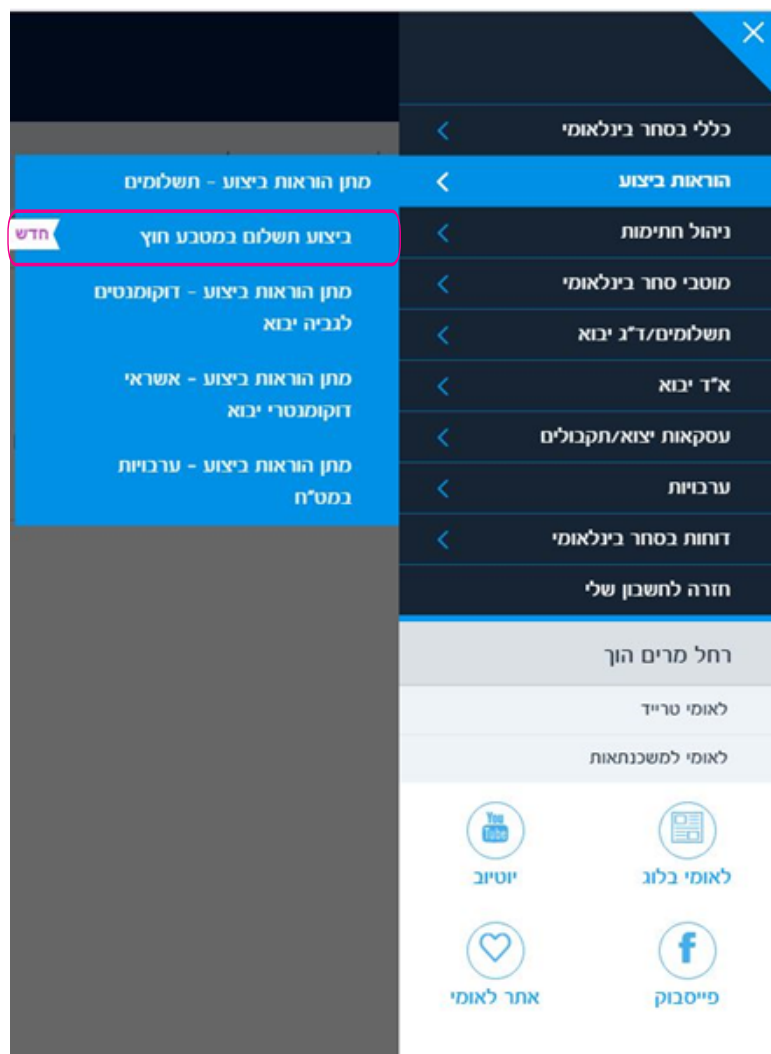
×

כללי בסחר בינלאומי
הוראות ביצוע
ניהול חתימות
מוטבי סחר בינלאומי
תשלומים/ד"ג יבוא
א"ד יבוא
עסקאות יצוא/תקבולים
ערבויות
דוחות בסחר בינלאומי
חזרה לחשבון שלי

מתן הוראות ביצוע - תשלומים
ביצוע תשלום במטבע חוץ
חדש
מתן הוראות ביצוע - דוקומנטים לגביה יבוא
מתן הוראות ביצוע - אשראי דוקומנטרי יבוא
מתן הוראות ביצוע - ערבויות במט"ח

רחל מרים הוך
לאומי טרייד
לאומי למשכנתאות

You Tube
לאומי בלוג
יוטיוב
פייסבוק
אתר לאומי